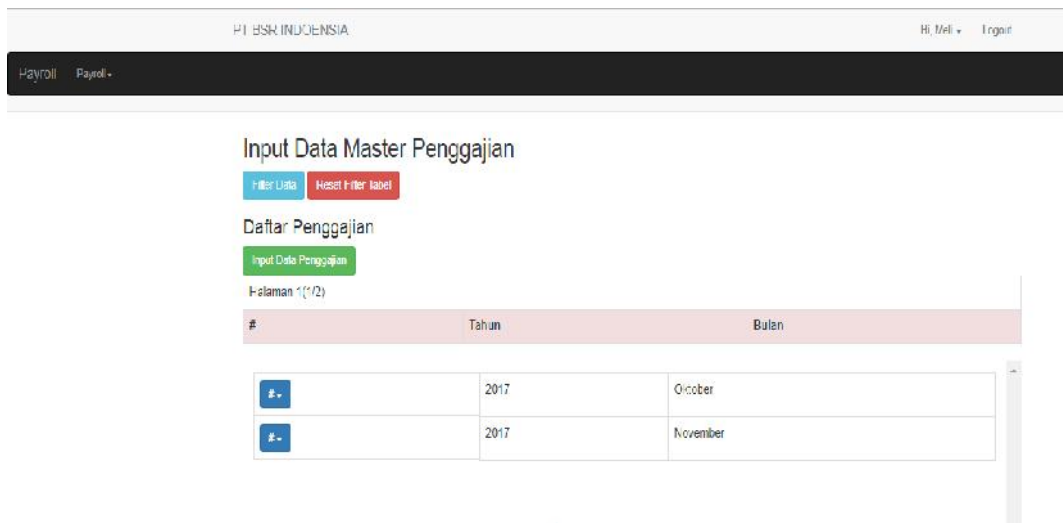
PT BSR INDOENSIA

Hi, Meli ▾ Logout

Payroll Payroll ▾

Input Data Master Penggajian

Filter Data Reset Filter Tabel

Daftar Penggajian

Input Data Penggajian

Halaman 1(1/2)

| # | Tahun | Bulan |
|---|---|---|
| # ▾ | 2017 | October |
| # ▾ | 2017 | November |